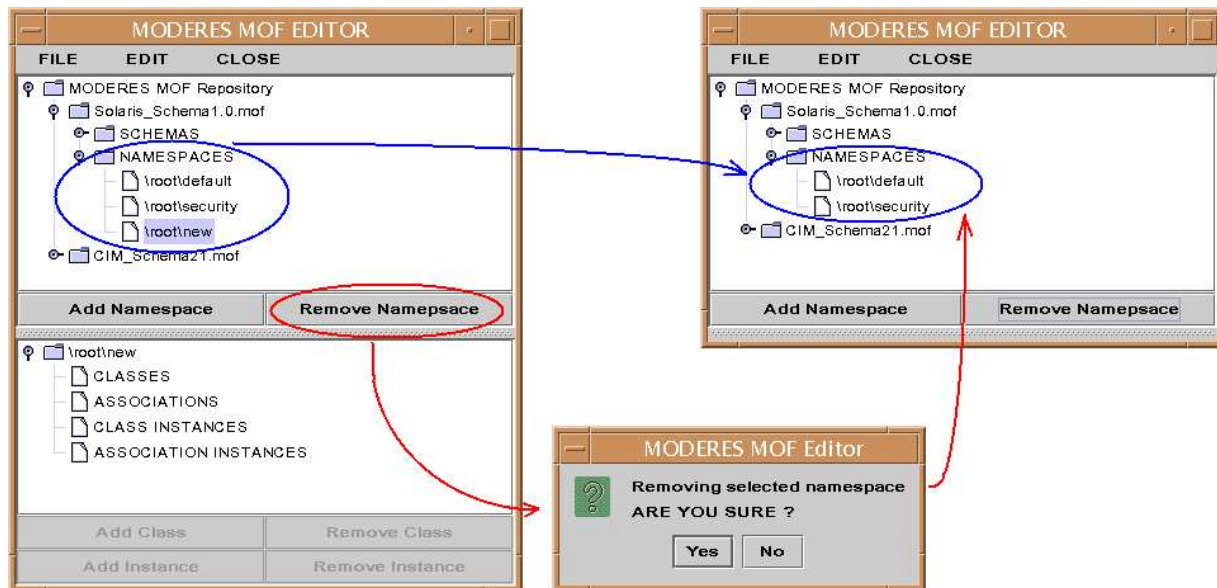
MODERES MOF EDITOR

FILE EDIT CLOSE

MODERES MOF Repository
Solaris_Schema1.0.mof
SCHEMAS
NAMESPACES
\root\default
\root\security
\root\new
CIM_Schema21.mof

Add Namespace
Remove Namepsace

\root\new
CLASSES
ASSOCIATIONS
CLASS INSTANCES
ASSOCIATION INSTANCES

Add Class
Remove Class
Add Instance
Remove Instance

MODERES MOF EDITOR

FILE EDIT CLOSE

MODERES MOF Repository
Solaris_Schema1.0.mof
SCHEMAS
NAMESPACES
\root\default
\root\security
CIM_Schema21.mof

Add Namespace
Remove Namepsace

MODERES MOF Editor

Removing selected namespace
ARE YOU SURE ?

Yes
No